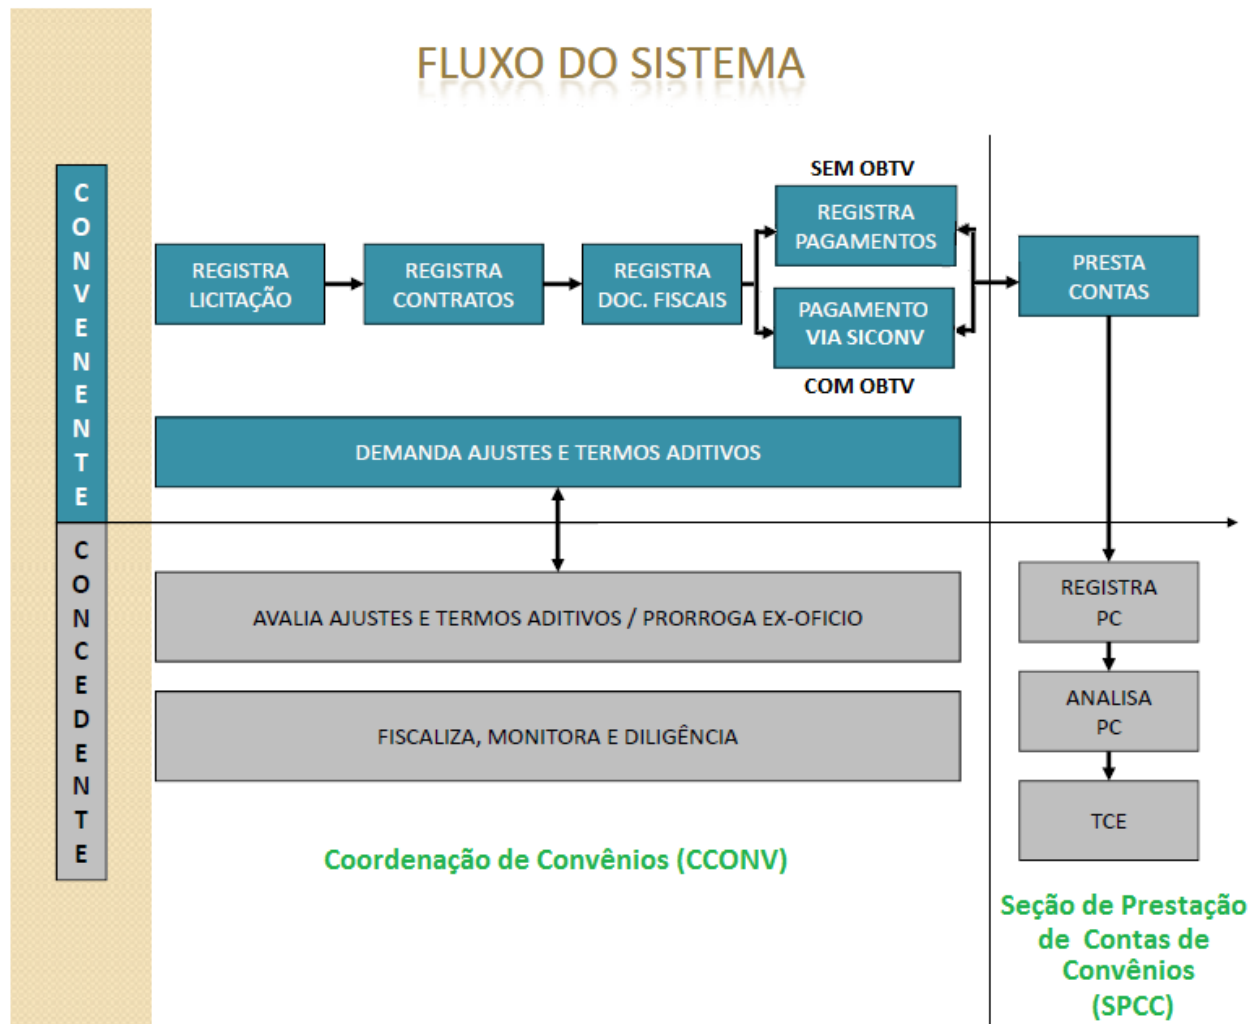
FLUXO DO SISTEMA

CONVENENTE

REGISTRA LICITAÇÃO

REGISTRA CONTRATOS

REGISTRA DOC. FISCAIS

SEM OBTV

REGISTRA PAGAMENTOS

PAGAMENTO VIA SICONV

COM OBTV

PRESTA CONTAS

DEMANDA AJUSTES E TERMOS ADITIVOS

CONCEDENTE

AVALIA AJUSTES E TERMOS ADITIVOS / PRORROGA EX-OFICIO

FISCALIZA, MONITORA E DILIGÊNCIA

Coordenação de Convênios (CCONV)

REGISTRA PC

ANALISA PC

TCE

Seção de Prestação de Contas de Convênios (SPCC)